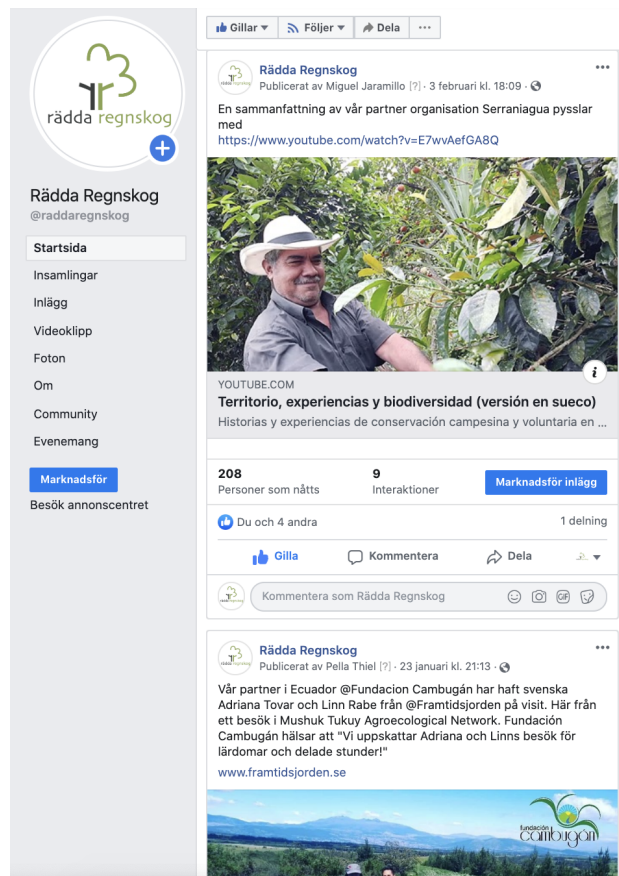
rädda regnskog

Rädda Regnskog
@raddaregnskog

Startsida
Insamlingar
Inlägg
Videoklipp
Foton
Om
Community
Evenemang

Marknadsför
Besök annonscentret

Gillar ▾ Följer ▾ Dela ···

Rädda Regnskog
Publicerat av Miguel Jaramillo [?] · 3 februari kl. 18:09 ·
···

En sammanfattning av vår partner organisation Serraniagua pysslar med
https://www.youtube.com/watch?v=E7wvAefGA8Q

YOUTUBE.COM
Territorio, experiencias y biodiversidad (versión en sueco)
Historias y experiencias de conservación campesina y voluntaria en ...

208
Personer som nåtts
9
Interaktioner
Marknadsför inlägg

Du och 4 andra
1 delning

Gilla Kommentera Dela

Kommentera som Rädda Regnskog

Rädda Regnskog
Publicerat av Pella Thiel [?] · 23 januari kl. 21:13 ·
···

Vår partner i Ecuador @Fundacion Cambugán har haft svenska Adriana Tovar och Linn Rabe från @Framtidsjorden på visit. Här från ett besök i Mushuk Tukuy Agroecological Network. Fundación Cambugán hälsar att "Vi uppskattar Adriana och Linns besök för lärdomar och delade stunder!"
www.framtidsjorden.se

fundación Cambugán